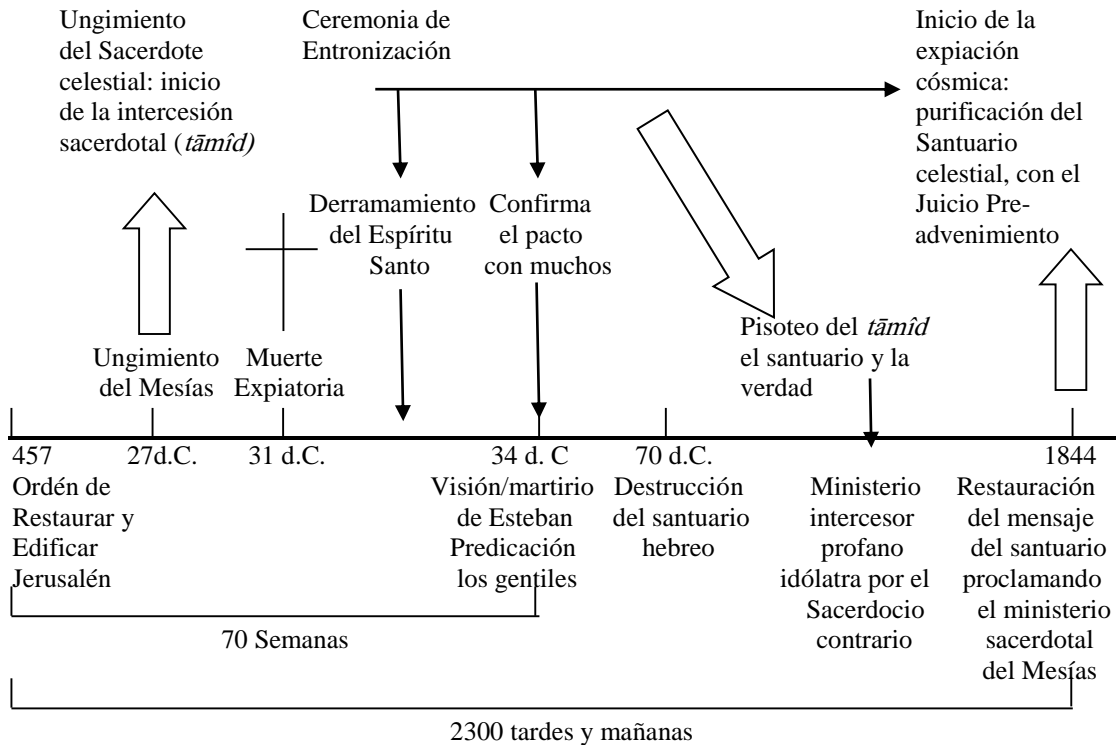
Ungimiento del Sacerdote celestial: inicio de la intercesión sacerdotal (*tāmîd)*

Ceremonia de Entronización

Inicio de la expiación cósmica: purificación del Santuario celestial, con el Juicio Pre-advenimiento

Derramamiento del Espíritu Santo

Confirma el pacto con muchos

Pisoteo del *tāmîd* el santuario y la verdad

Ungimiento del Mesías

Muerte Expiatoria

457
Ordén de Restaurar y Edificar Jerusalén

27d.C.

31 d.C.

34 d. C
Visión/martirio de Esteban Predicación los gentiles

70 d.C.
Destrucción del santuario hebreo

Ministerio intercesor profano idólatra por el Sacerdocio contrario

1844
Restauración del mensaje del santuario proclamando el ministerio sacerdotal del Mesías

70 Semanas

2300 tardes y mañanas